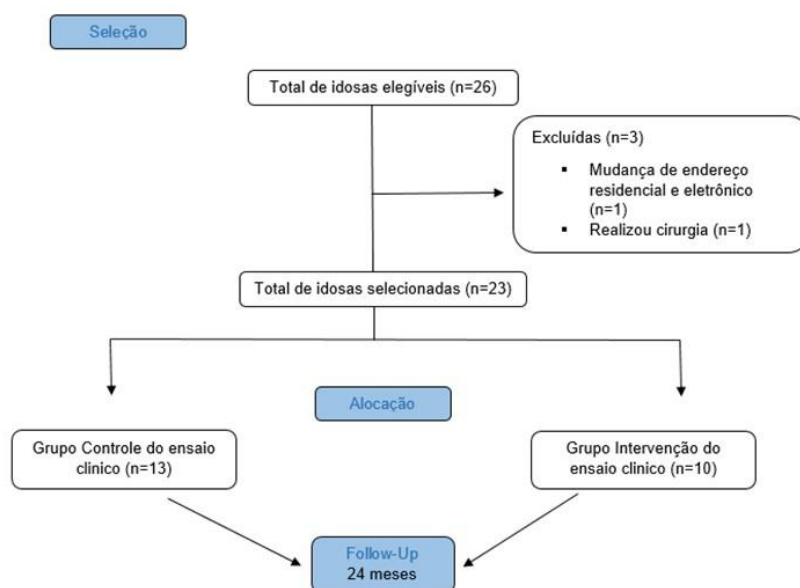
Seleção

Total de idosas elegíveis (n=26)

Excluídas (n=3)

- Mudança de endereço residencial e eletrônico (n=1)
- Realizou cirurgia (n=1)

Total de idosas selecionadas (n=23)

Alocação

Grupo Controle do ensaio clinico (n=13)

Grupo Intervenção do ensaio clinico (n=10)

Follow-Up
24 meses